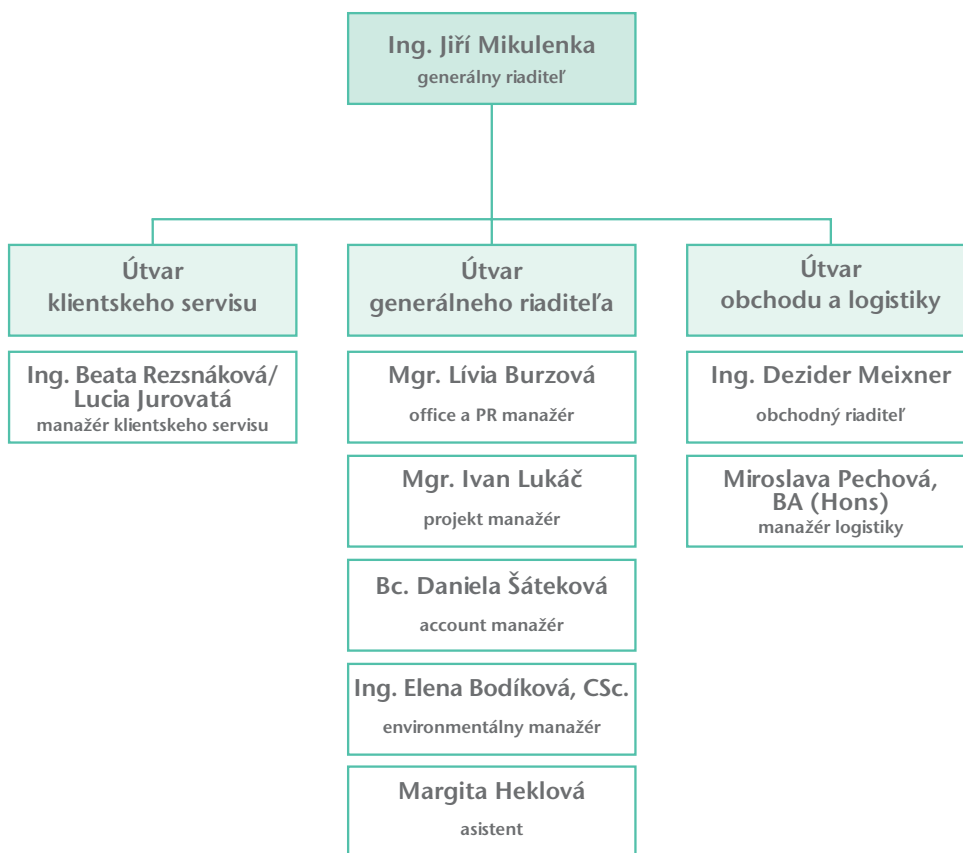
Ing. Jiří Mikulenka
generálny riaditeľ

Útvar
klientskeho servisu

Ing. Beata Rezsnáková/
Lucia Jurovatá
manažér klientskeho servisu

Útvar
generálneho riaditeľa

Mgr. Lívia Burzová
office a PR manažér

Mgr. Ivan Lukáč
projekt manažér

Bc. Daniela Šáteková
account manažér

Ing. Elena Bodíková, CSc.
environmentálny manažér

Margita Heklová
asistent

Útvar
obchodu a logistiky

Ing. Dezider Meixner
obchodný riaditeľ

Miroslava Pechová,
BA (Hons)
manažér logistiky